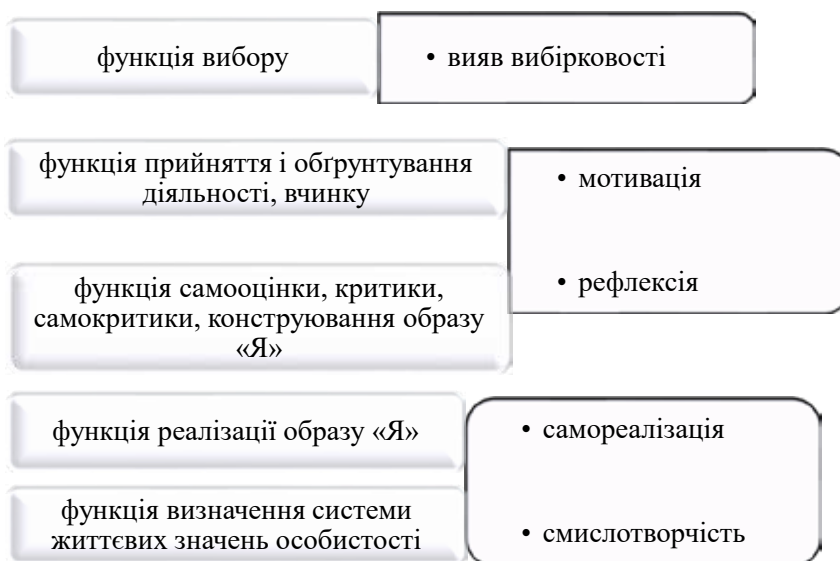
функція вибору

• вияв вибірковості

функція прийняття і обґрунтування діяльності, вчинку

функція самооцінки, критики, самокритики, конструювання образу «Я»

• мотивація

• рефлексія

функція реалізації образу «Я»

функція визначення системи життєвих значень особистості

• самореалізація

• смислотворчість